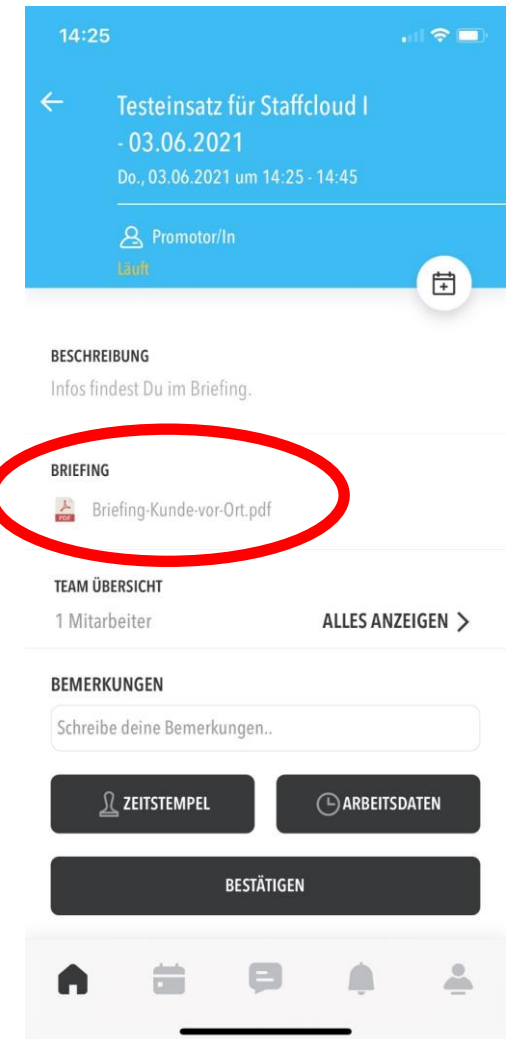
14:25

Testeinsatz für Staffcloud I - 03.06.2021

Do., 03.06.2021 um 14:25 - 14:45

Promotor/In

Läuft

BESCHREIBUNG

Infos findest Du im Briefing.

BRIEFING

PDF Briefing-Kunde-vor-Ort.pdf

TEAM ÜBERSICHT

1 Mitarbeiter

ALLES ANZEIGEN >

BEMERKUNGEN

Schreibe deine Bemerkungen..

ZEITSTEMPEL

ARBEITSDATEN

BESTÄTIGEN